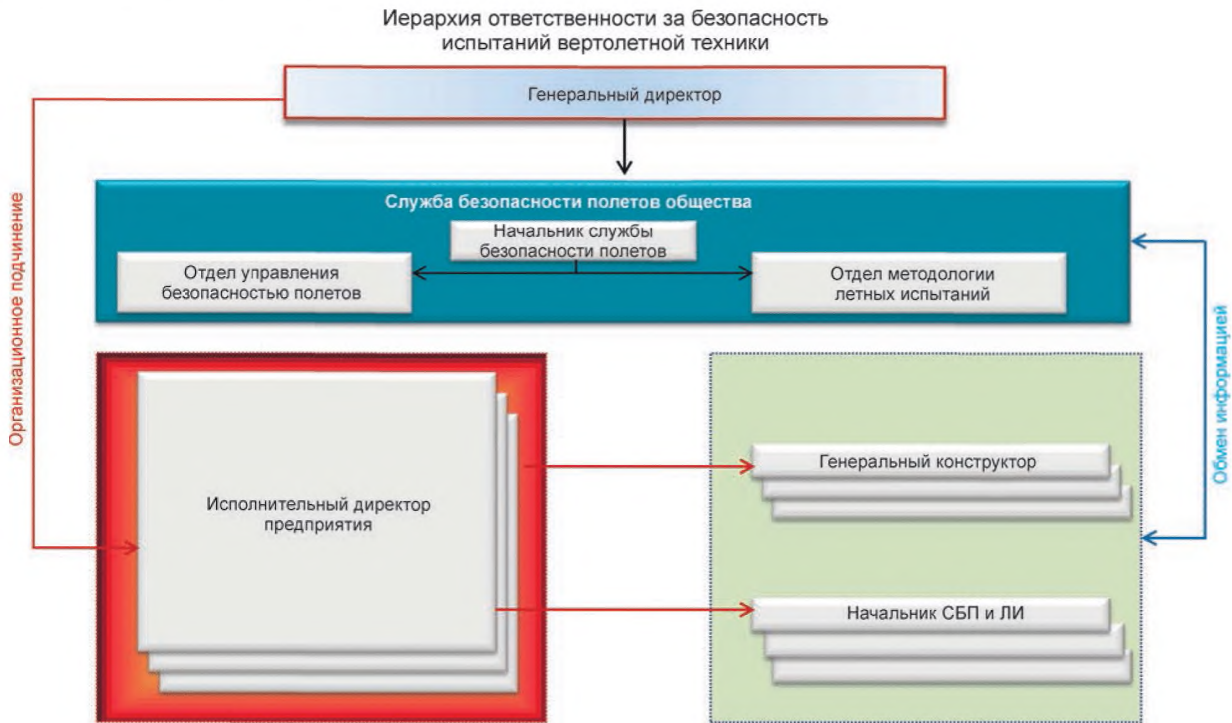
Иерархия ответственности за безопасность испытаний вертолетной техники

Генеральный директор

Организационное подчинение

Служба безопасности полетов общества

Начальник службы безопасности полетов

Отдел управления безопасностью полетов

Отдел методологии летных испытаний

Обмен информацией

Исполнительный директор предприятия

Генеральный конструктор

Начальник СБП и ЛИ